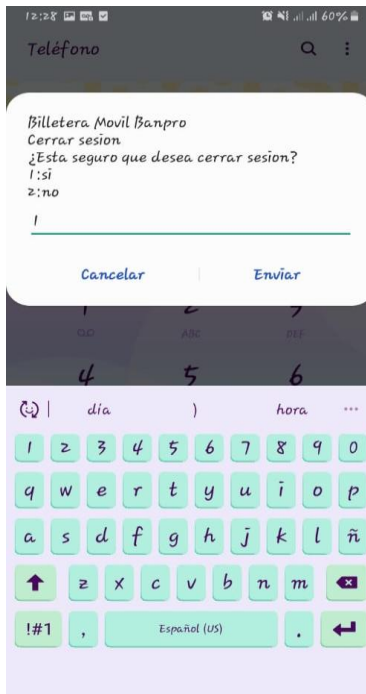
12:28 60%

Teléfono

Billetera Movil Banpro
Cerrar sesion
¿Esta seguro que desea cerrar sesion?
1:si
2:no

1

Cancelar Enviar

1 2 3
QZ ABC DEF
4 5 6

día ) hora ···

1 2 3 4 5 6 7 8 9 0
q w e r t y u i o p
a s d f g h j k l ñ
z x c v b n m
!#1 , Español (US) .